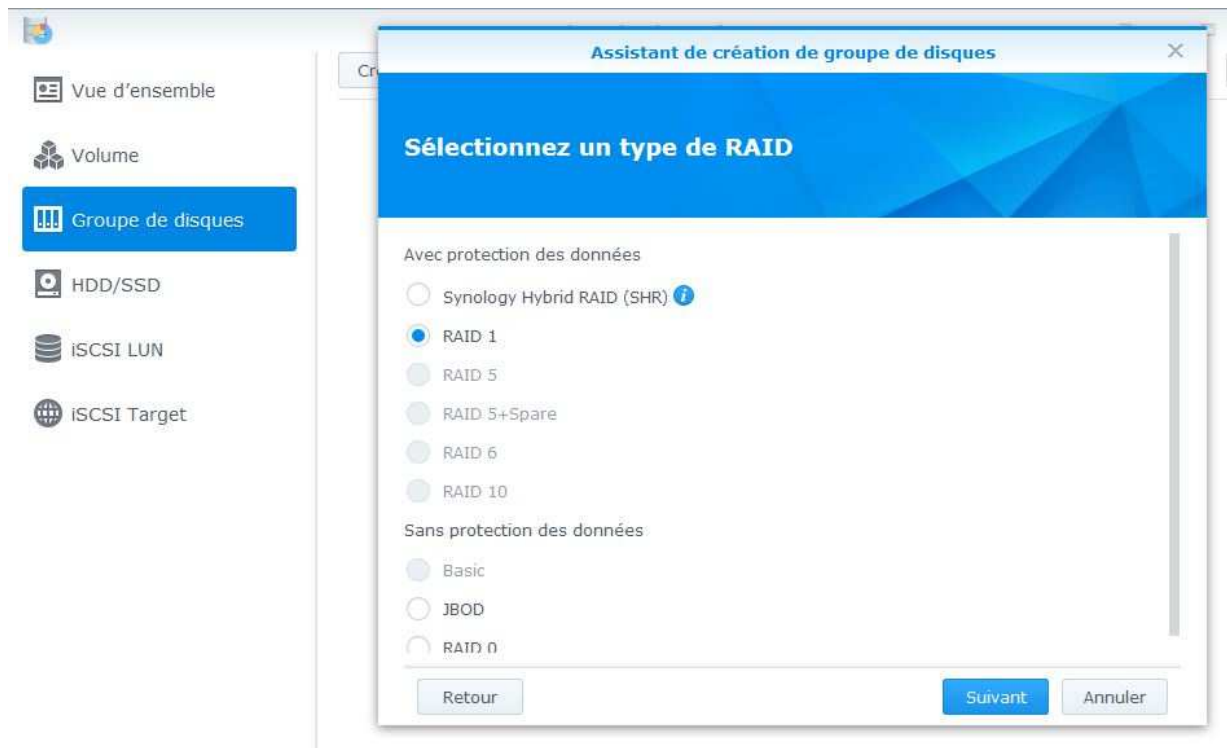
Vue d'ensemble

Volume

Groupe de disques

HDD/SSD

iSCSI LUN

iSCSI Target

Cr

Assistant de création de groupe de disques

×

Sélectionnez un type de RAID

Avec protection des données

Synology Hybrid RAID (SHR)

RAID 1

RAID 5

RAID 5+Spare

RAID 6

RAID 10

Sans protection des données

Basic

JBOD

RAID 0

Retour

Suivant

Annuler